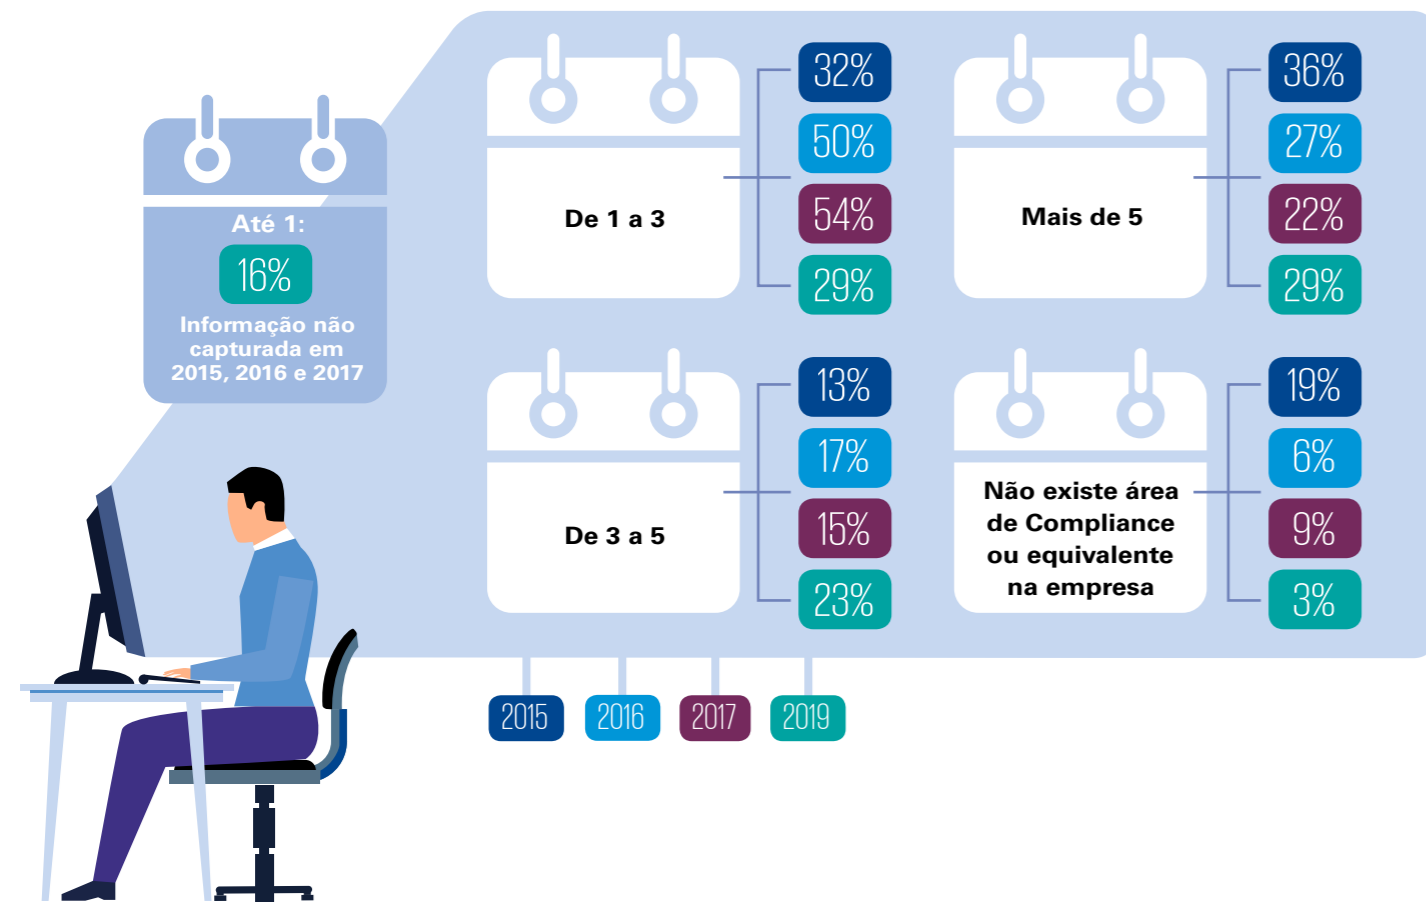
Até 1:
16%
Informação não capturada em 2015, 2016 e 2017

De 1 a 3
32%
50%
54%
29%

Mais de 5
36%
27%
22%
29%

De 3 a 5
13%
17%
15%
23%

Não existe área de Compliance ou equivalente na empresa
19%
6%
9%
3%

2015
2016
2017
2019